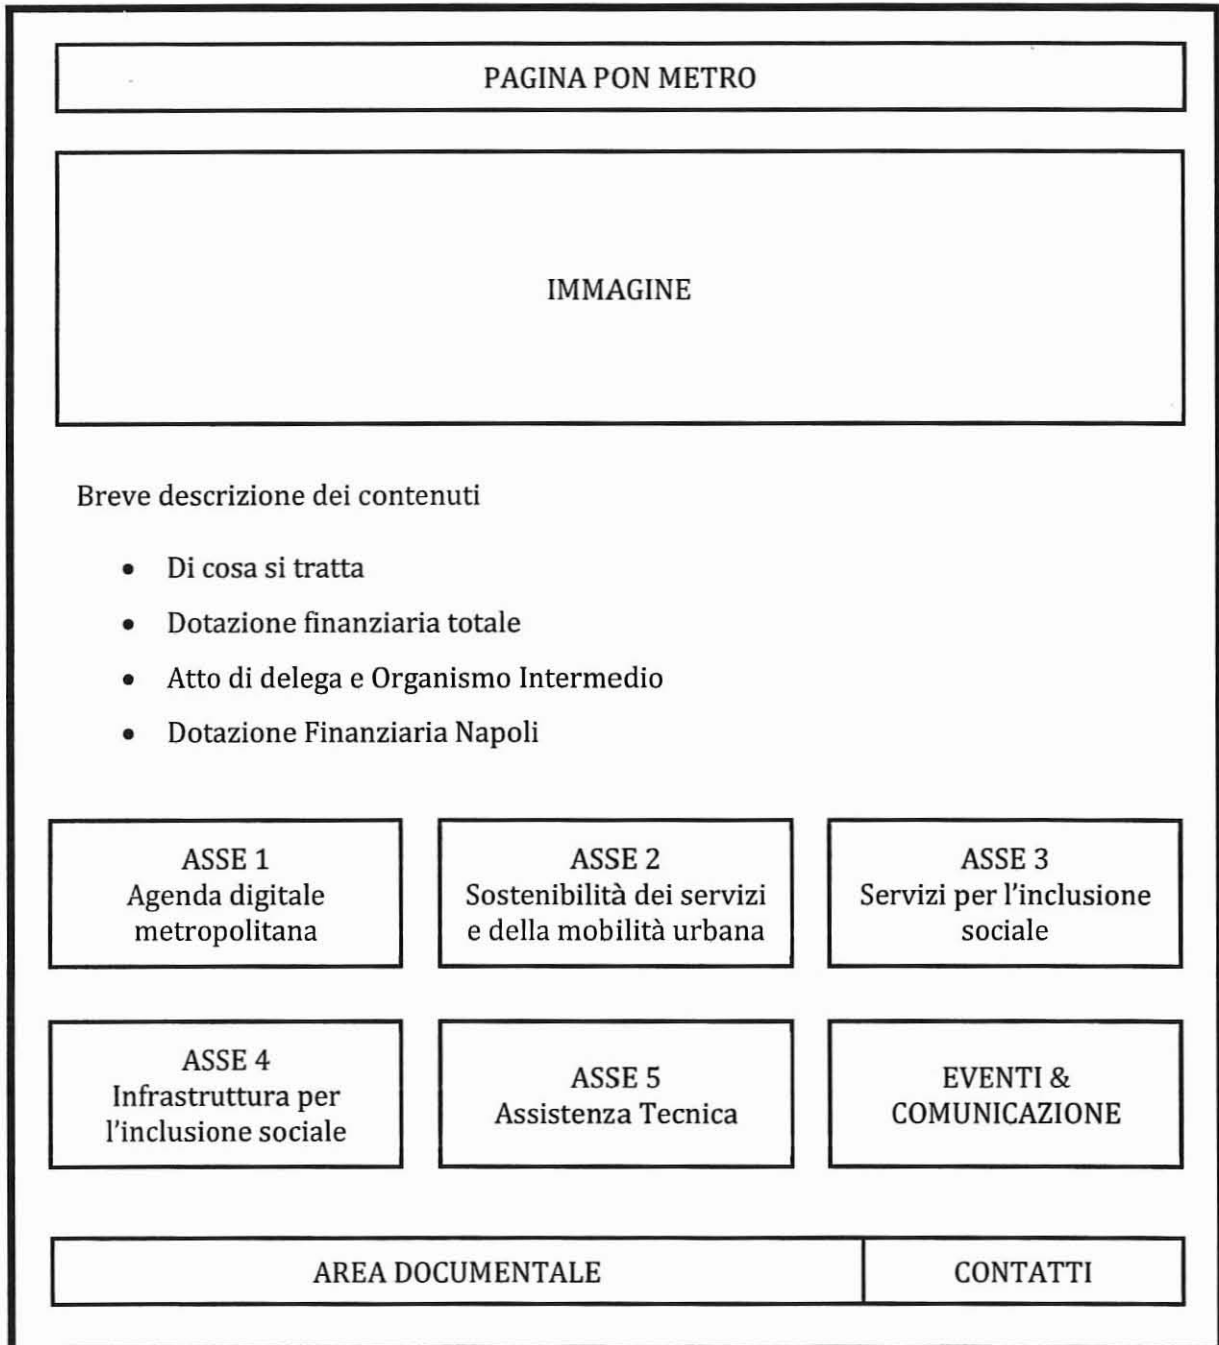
PAGINA PON METRO

IMMAGINE

Breve descrizione dei contenuti

- Di cosa si tratta
- Dotazione finanziaria totale
- Atto di delega e Organismo Intermedio
- Dotazione Finanziaria Napoli

ASSE 1
Agenda digitale metropolitana

ASSE 2
Sostenibilità dei servizi e della mobilità urbana

ASSE 3
Servizi per l'inclusione sociale

ASSE 4
Infrastruttura per l'inclusione sociale

ASSE 5
Assistenza Tecnica

EVENTI & COMUNICAZIONE

AREA DOCUMENTALE

CONTATTI